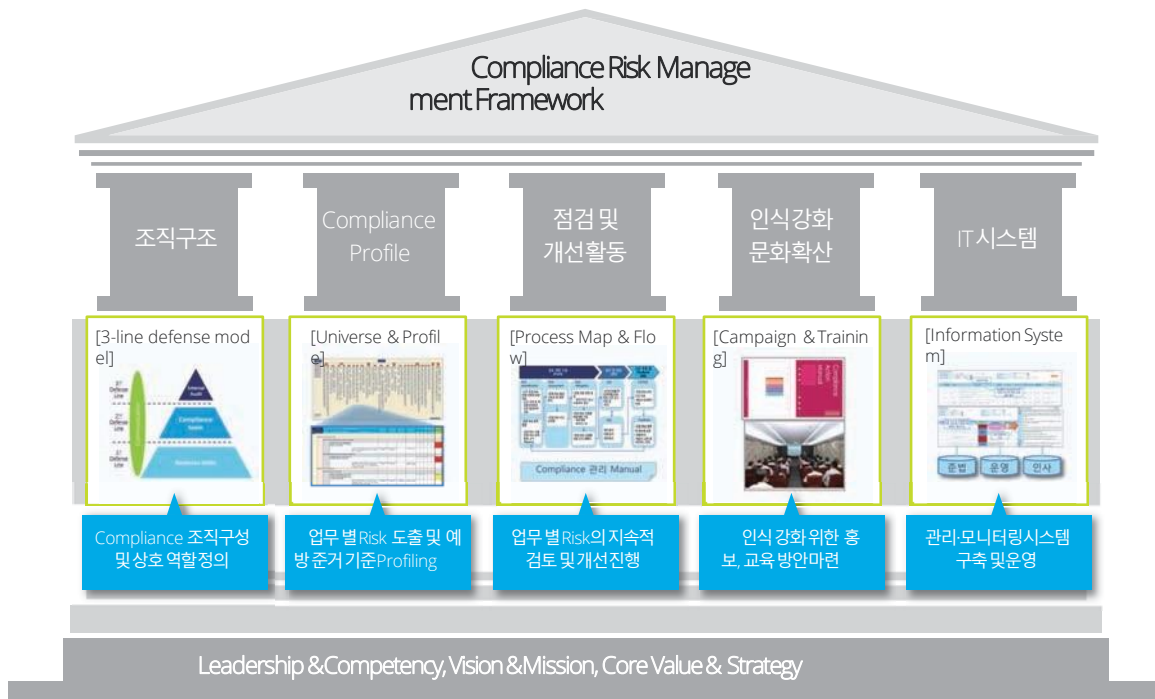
Compliance Risk Management Framework

조직구조

Compliance Profile

점검 및 개선활동

인식강화 문화확산

IT시스템

[3-line defense model]

[Universe & Profile]

[Process Map & Flow]

Compliance 관리 Manual

[Campaign & Training]

[Information System]

준법

운영

인사

Compliance 조직구성 및 상호 역할정의

업무 별 Risk 도출 및 예방 준거 기준 Profiling

업무 별 Risk의 지속적 검토 및 개선진행

인식 강화 위한 홍보, 교육 방안마련

관리·모니터링시스템 구축 및 운영

Leadership & Competency, Vision & Mission, Core Value & Strategy